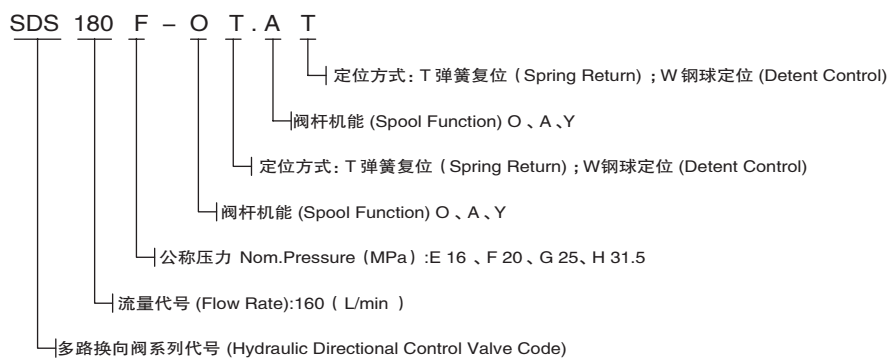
SDS 180 F – O T . A T

定位方式：T 弹簧复位（Spring Return）；W 钢球定位 (Detent Control)

阀杆机能 (Spool Function) O 、A 、Y

定位方式：T 弹簧复位（Spring Return）；W钢球定位 (Detent Control)

阀杆机能 (Spool Function) O 、A 、Y

公称压力 Nom.Pressure（MPa）:E 16 、F 20 、G 25、H 31.5

流量代号 (Flow Rate):160（L/min ）

多路换向阀系列代号 (Hydraulic Directional Control Valve Code)